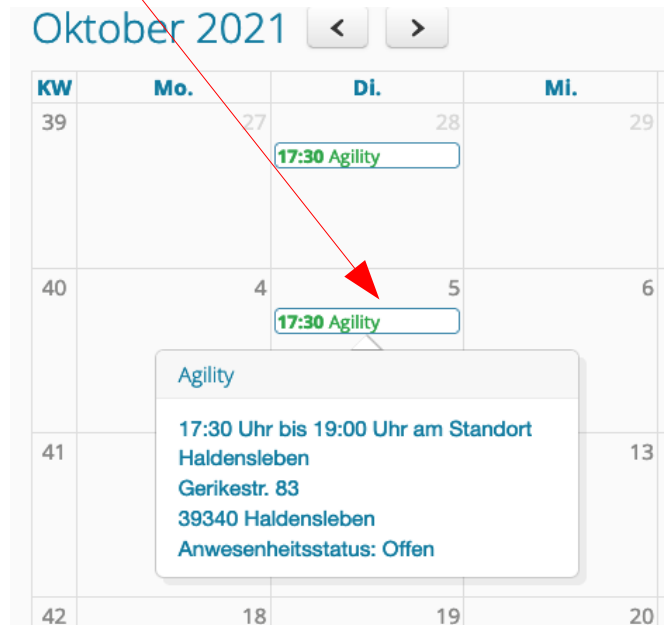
Oktober 2021 < >

| KW | Mo. | Di. | Mi. |
|---|---|---|---|
| 39 | 27 | 28 17:30 Agility | 29 |
| 40 | 4 | 5 17:30 Agility | 6 |
| 41 | | | 13 |
| 42 | 18 | 19 | 20 |

Agility

17:30 Uhr bis 19:00 Uhr am Standort Haldensleben
Gerikestr. 83
39340 Haldensleben
Anwesenheitsstatus: Offen